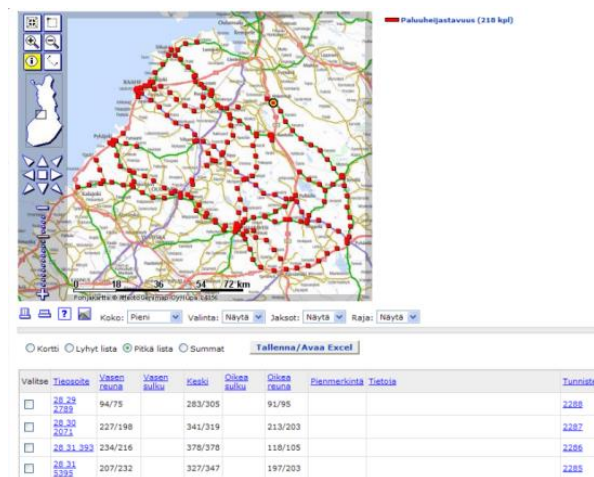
Paluuheijastavuus (218 kpl)

0 18 36 54 72 km

Pohjakartta © Maanmittauslaitos

Koko: Pieni Valinta: Näytä Jaksot: Näytä Raja: Näytä

Kortti Lyhyt lista Pitkä lista Summat Tallenna/Avaa Excel

| Valitse | Tieosoite | Vasen reuna | Vasen sulku | Keski | Oikea sulku | Oikea reuna | Pienmerkintä | Tietoja | Tunniste |
|---|---|---|---|---|---|---|---|---|---|
| | 28 29 2789 | 94/75 | | 283/305 | | 91/95 | | | 2288 |
| | 28 30 2071 | 227/198 | | 341/319 | | 213/203 | | | 2287 |
| | 28 31 393 | 234/216 | | 378/378 | | 118/105 | | | 2286 |
| | 28 31 5395 | 207/232 | | 327/347 | | 197/203 | | | 2285 |